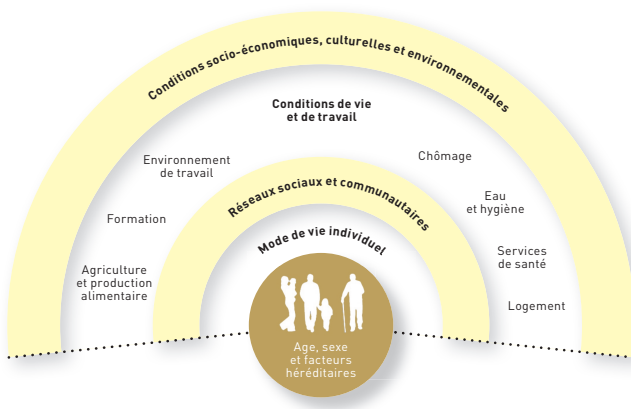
Conditions socio-économiques, culturelles et environnementales

Conditions de vie et de travail

Environnement de travail

Chômage

Réseaux sociaux et communautaires

Eau et hygiène

Formation

Mode de vie individuel

Services de santé

Agriculture et production alimentaire

Logement

Age, sexe et facteurs héréditaires